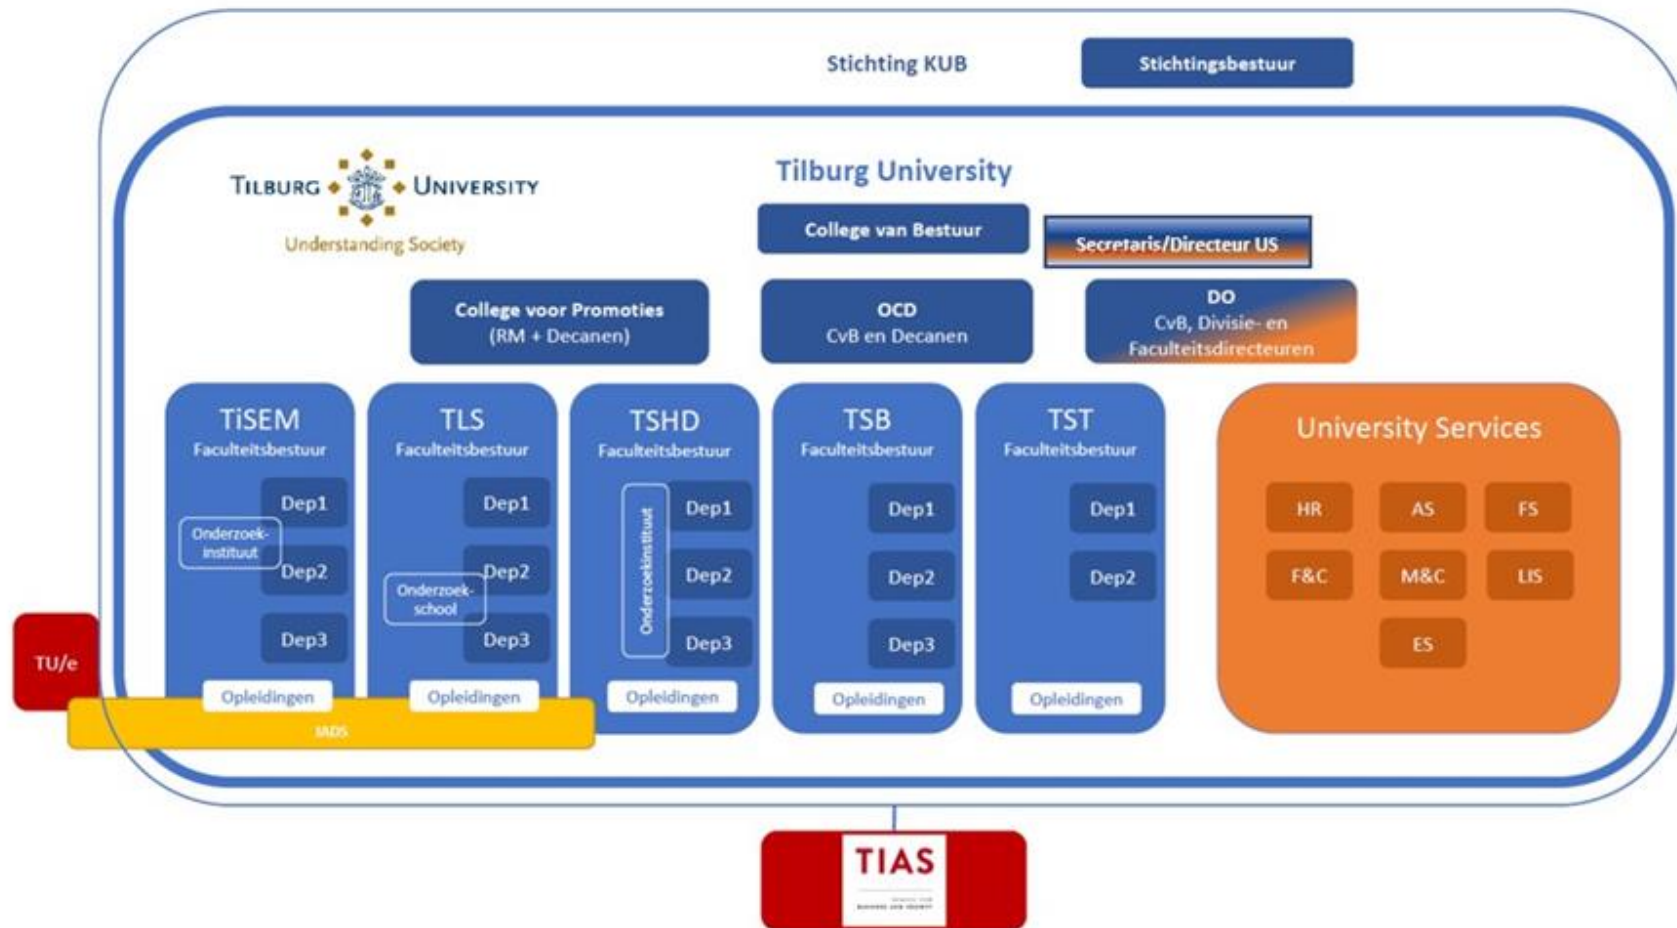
Stichting KUB

Stichtingsbestuur

Tilburg University

TILBURG UNIVERSITY

Understanding Society

College van Bestuur

Secretaris/Directeur US

College voor Promoties (RM + Decanen)

OCD CvB en Decanen

DO CvB, Divisie- en Faculteitsdirecteuren

TiSEM Faculteitsbestuur

Dep1

Onderzoek-instituut

Dep2

Dep3

Opleidingen

TLS Faculteitsbestuur

Dep1

Dep2

Onderzoek-school

Dep3

Opleidingen

TSHD Faculteitsbestuur

Onderzoeksinstituut

Dep1

Dep2

Dep3

Opleidingen

TSB Faculteitsbestuur

Dep1

Dep2

Dep3

Opleidingen

TST Faculteitsbestuur

Dep1

Dep2

Opleidingen

University Services

HR

AS

FS

F&C

M&C

LIS

ES

TU/e

JADS

TIAS

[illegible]